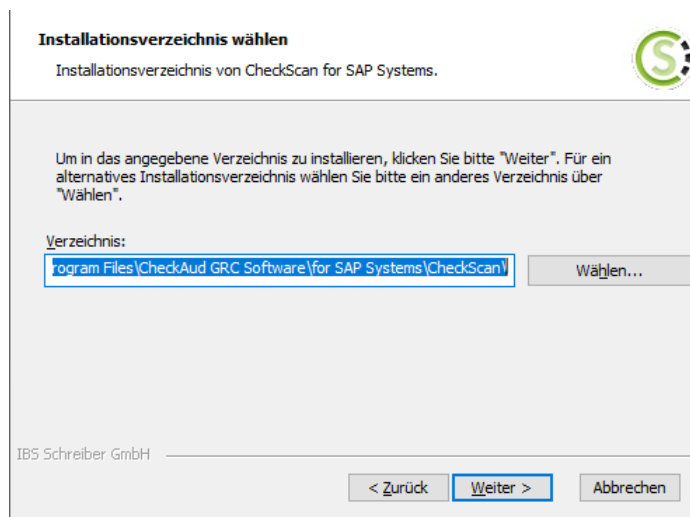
Installationsverzeichnis wählen

Installationsverzeichnis von CheckScan for SAP Systems.

Um in das angegebene Verzeichnis zu installieren, klicken Sie bitte "Weiter". Für ein alternatives Installationsverzeichnis wählen Sie bitte ein anderes Verzeichnis über "Wählen".

Verzeichnis:

rogram Files\CheckAud GRC Software\for SAP Systems\CheckScan\

Wählen...

IBS Schreiber GmbH

< Zurück

Weiter >

Abbrechen